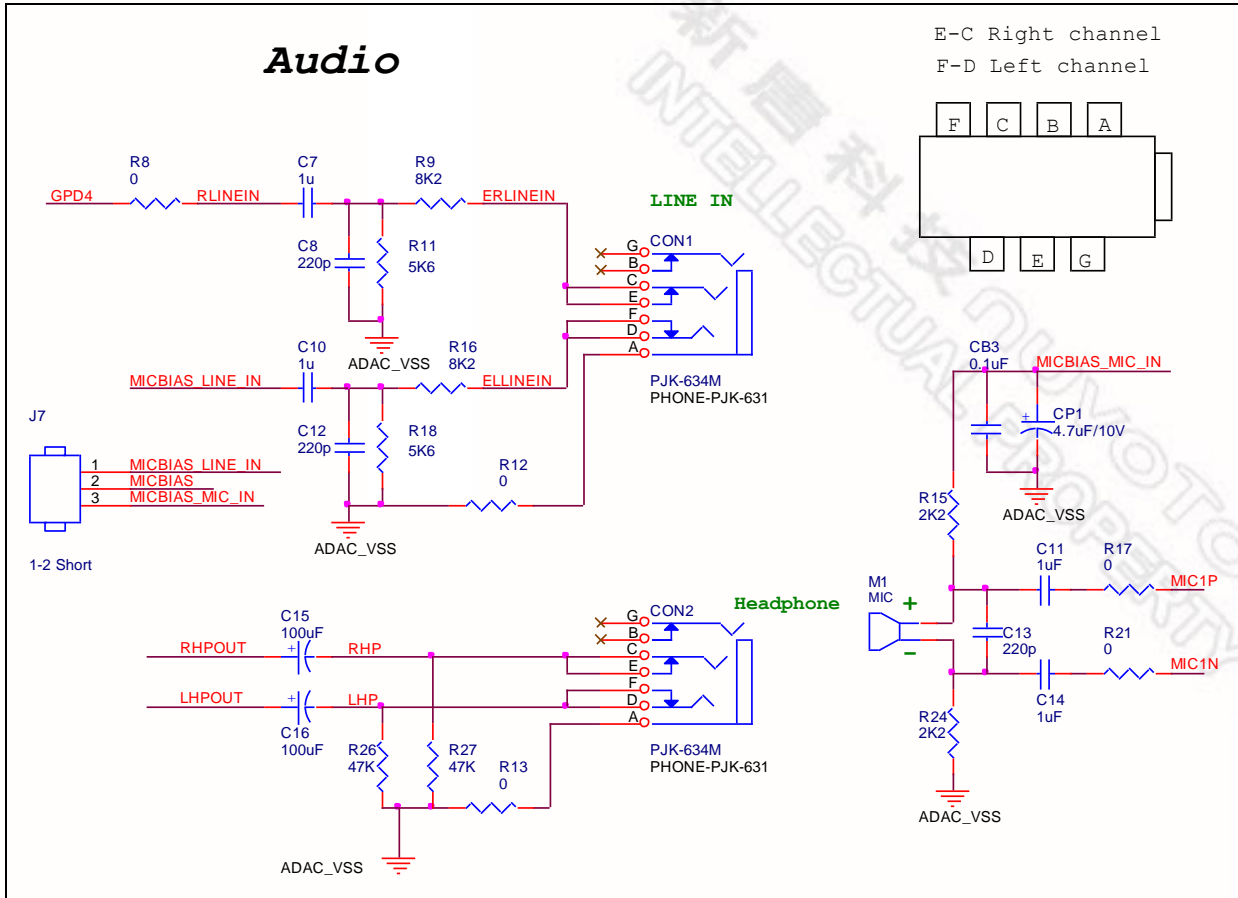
Audio

E-C Right channel
F-D Left channel

F C B A
D E G

R8
0
GPD4 RLINEIN
C7
1u
R9
8K2
ERLINEIN
LINE IN
C8
220p
R11
5K6
G CON1
B
C
E
F
D
A
ADAC_VSS
C10
1u
R16
8K2
MICBIAS_LINE_IN ELLINEIN
PJK-634M
PHONE-PJK-631
C12
220p
R18
5K6
R12
0
J7
1 MICBIAS_LINE_IN
2 MICBIAS
3 MICBIAS_MIC_IN
1-2 Short
ADAC_VSS

CB3
0.1uF
MICBIAS_MIC_IN
CP1
4.7uF/10V
R15
2K2
ADAC_VSS
M1
MIC
+
-
C11
1uF
R17
0
MIC1P
C13
220p
R21
0
MIC1N
C14
1uF
R24
2K2
ADAC_VSS

C15
100uF
RHPOUT RHP
G CON2
B
C
E
F
D
A
Headphone
LHPOUT LHP
C16
100uF
R26
47K
R27
47K
R13
0
PJK-634M
PHONE-PJK-631
ADAC_VSS

新唐科技
INTELLECTUAL PROPERTY NUVOTON